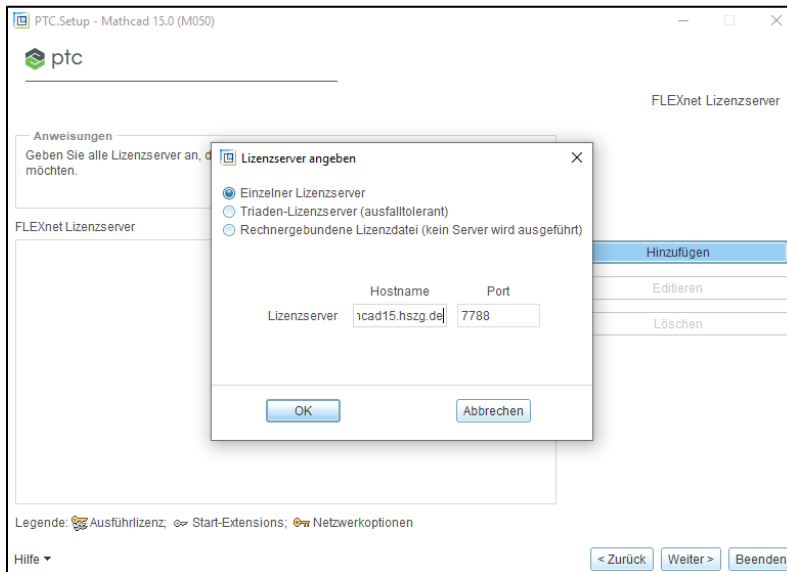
PTC.Setup - Mathcad 15.0 (M050)

ptc

FLEXnet Lizenzserver

Anweisungen

Geben Sie alle Lizenzserver an, d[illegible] möchten.

FLEXnet Lizenzserver

Lizenzserver angeben

Einzelner Lizenzserver

Triaden-Lizenzserver (ausfalltolerant)

Rechnergebundene Lizenzdatei (kein Server wird ausgeführt)

Hostname

Port

Lizenzserver ıcad15.hszg.de 7788

OK

Abbrechen

Hinzufügen

Editieren

Löschen

Legende: Ausführlizenz; Start-Extensions; Netzwerkoptionen

Hilfe

< Zurück

Weiter >

Beenden